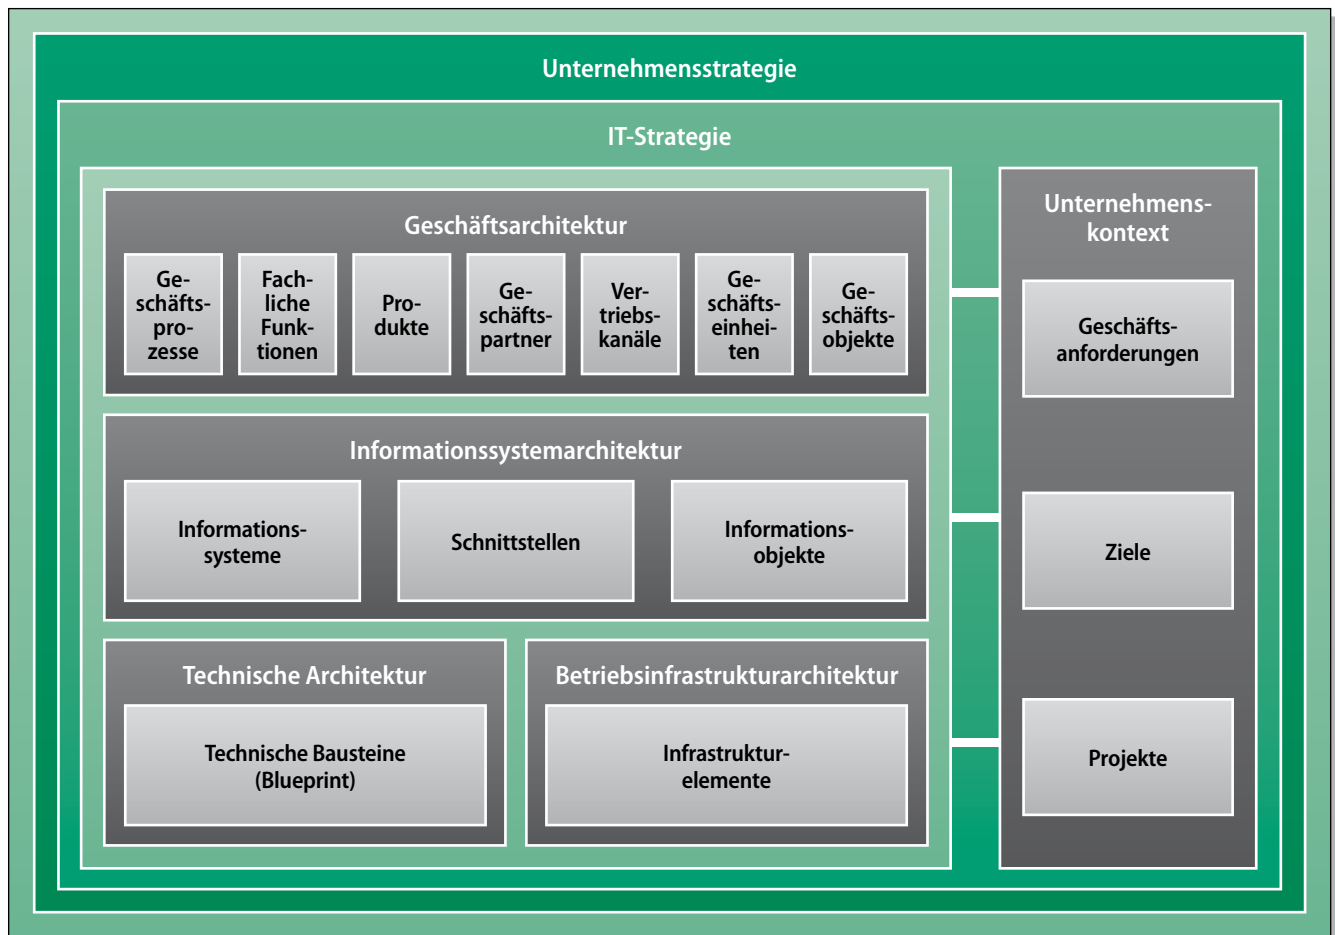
Unternehmensstrategie

IT-Strategie

Geschäftsarchitektur

Geschäftsprozesse

Fachliche Funktionen

Produkte

Geschäftspartner

Vertriebskanäle

Geschäftseinheiten

Geschäftsobjekte

Informationssystemarchitektur

Informationssysteme

Schnittstellen

Informationsobjekte

Technische Architektur

Technische Bausteine (Blueprint)

Betriebsinfrastrukturarchitektur

Infrastrukturelemente

Unternehmenskontext

Geschäftsanforderungen

Ziele

Projekte